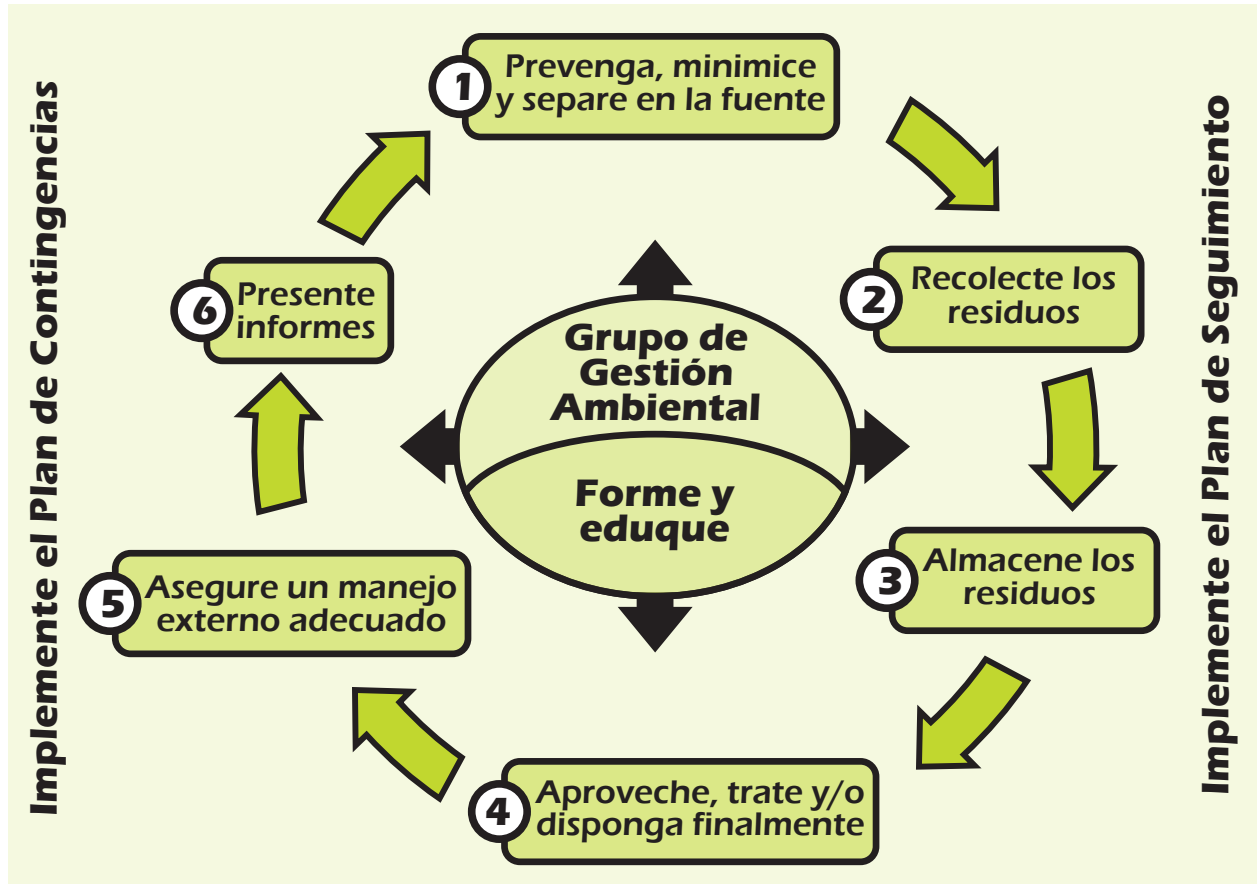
Implemente el Plan de Contingencias

1 Prevenga, minimice y separe en la fuente

2 Recolecte los residuos

3 Almacene los residuos

4 Aproveche, trate y/o disponga finalmente

5 Asegure un manejo externo adecuado

6 Presente informes

Grupo de Gestión Ambiental

Forme y eduque

Implemente el Plan de Seguimiento